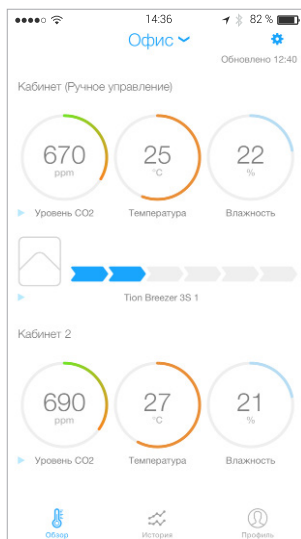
14:36 82 %

Офис

Обновлено 12:40

Кабинет (Ручное управление)

670
ppm
Уровень CO2

25
°C
Температура

22
%
Влажность

Tion Breezer 3S 1

Кабинет 2

690
ppm
Уровень CO2

27
°C
Температура

21
%
Влажность

Обзор
История
Профиль